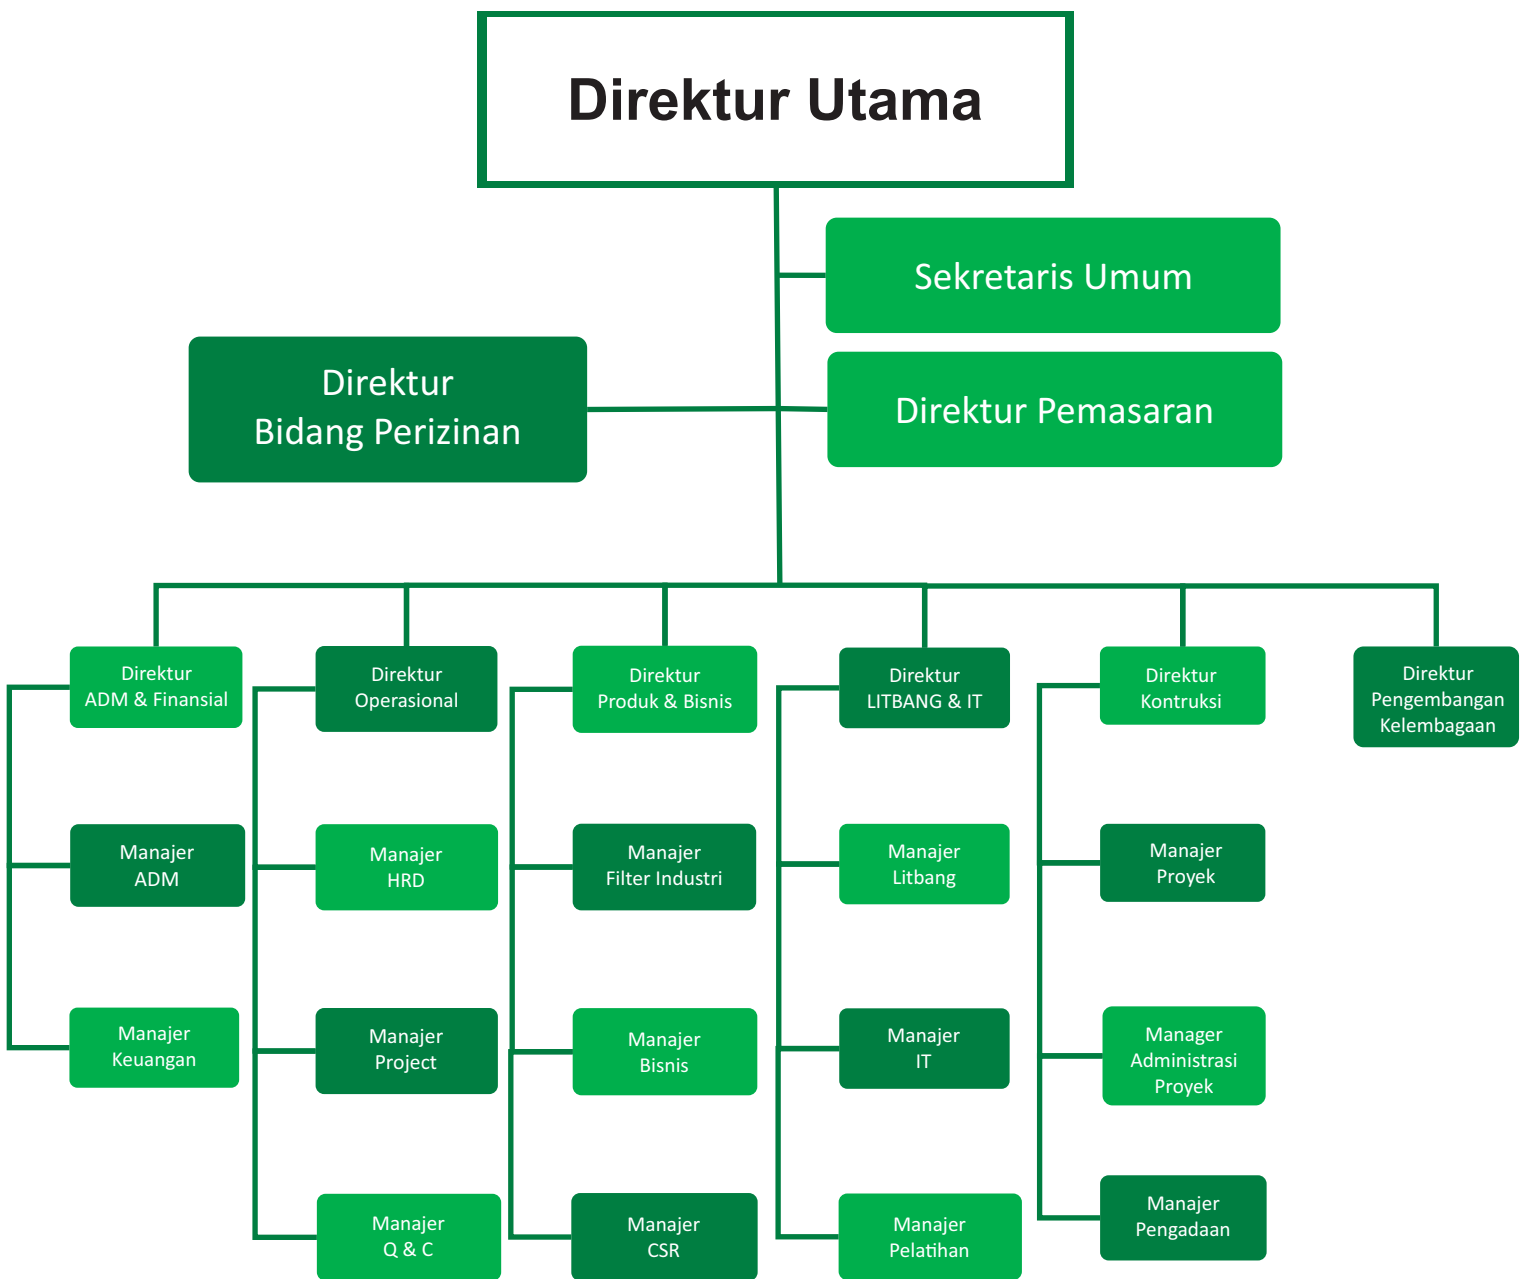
Direktur Utama

Sekretaris Umum

Direktur Bidang Perizinan

Direktur Pemasaran

Direktur ADM & Finansial

Manajer ADM

Manajer Keuangan

Direktur Operasional

Manajer HRD

Manajer Project

Manajer Q & C

Direktur Produk & Bisnis

Manajer Filter Industri

Manajer Bisnis

Manajer CSR

Direktur LITBANG & IT

Manajer Litbang

Manajer IT

Manajer Pelatihan

Direktur Kontruksi

Manajer Proyek

Manager Administrasi Proyek

Manajer Pengadaan

Direktur Pengembangan Kelembagaan